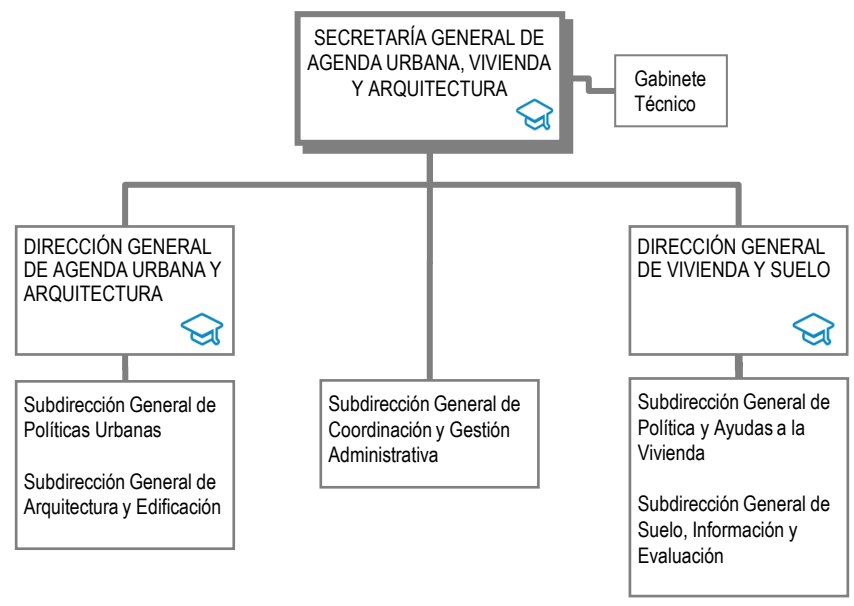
SECRETARÍA GENERAL DE AGENDA URBANA, VIVIENDA Y ARQUITECTURA

Gabinete Técnico

DIRECCIÓN GENERAL DE AGENDA URBANA Y ARQUITECTURA

Subdirección General de Políticas Urbanas

Subdirección General de Arquitectura y Edificación

Subdirección General de Coordinación y Gestión Administrativa

DIRECCIÓN GENERAL DE VIVIENDA Y SUELO

Subdirección General de Política y Ayudas a la Vivienda

Subdirección General de Suelo, Información y Evaluación